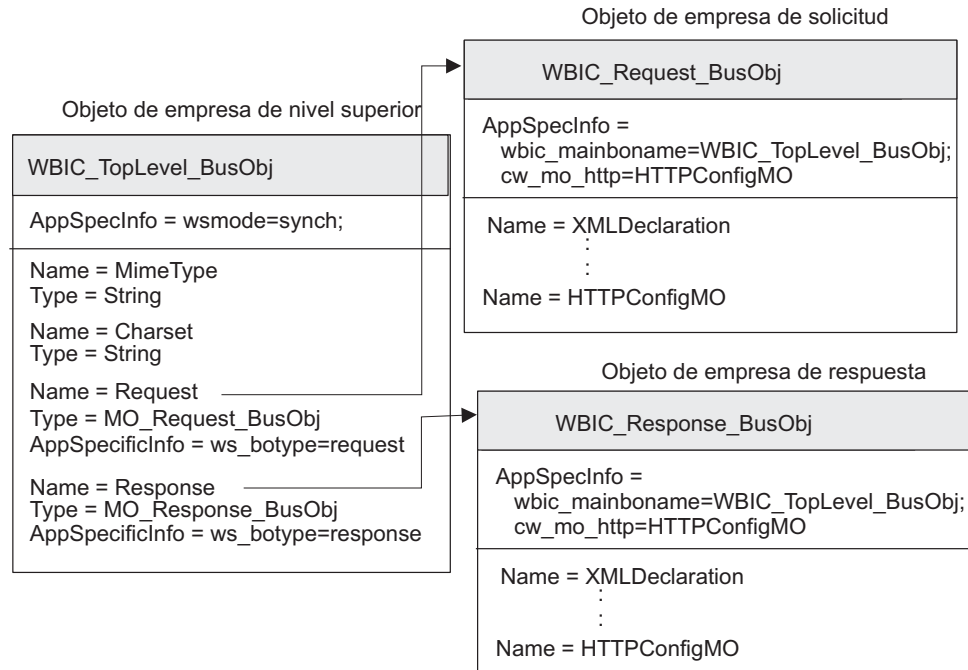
Objeto de empresa de solicitud

WBIC_Request_BusObj

AppSpecInfo = wbic_mainboname=WBIC_TopLevel_BusObj; cw_mo_http=HTTPConfigMO

Name = XMLDeclaration
⋮
Name = HTTPConfigMO

Objeto de empresa de nivel superior

WBIC_TopLevel_BusObj

AppSpecInfo = wsmode=synch;

Name = MimeType
Type = String

Name = Charset
Type = String

Name = Request
Type = MO_Request_BusObj
AppSpecificInfo = ws_botype=request

Name = Response
Type = MO_Response_BusObj
AppSpecificInfo = ws_botype=response

Objeto de empresa de respuesta

WBIC_Response_BusObj

AppSpecInfo = wbic_mainboname=WBIC_TopLevel_BusObj; cw_mo_http=HTTPConfigMO

Name = XMLDeclaration
⋮
Name = HTTPConfigMO